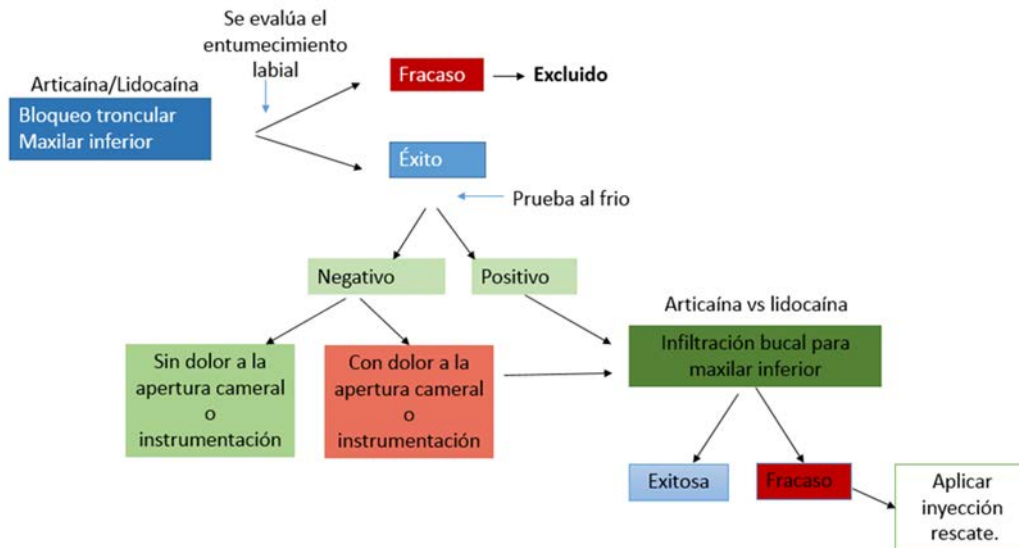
Se evalúa el entumecimiento labial

Articaína/Lidocaína

Bloqueo troncular Maxilar inferior

Fracaso

Excluido

Éxito

Prueba al frio

Negativo

Positivo

Articaína vs lidocaína

Sin dolor a la apertura cameral o instrumentación

Con dolor a la apertura cameral o instrumentación

Infiltración bucal para maxilar inferior

Exitosa

Fracaso

Aplicar inyección rescate.